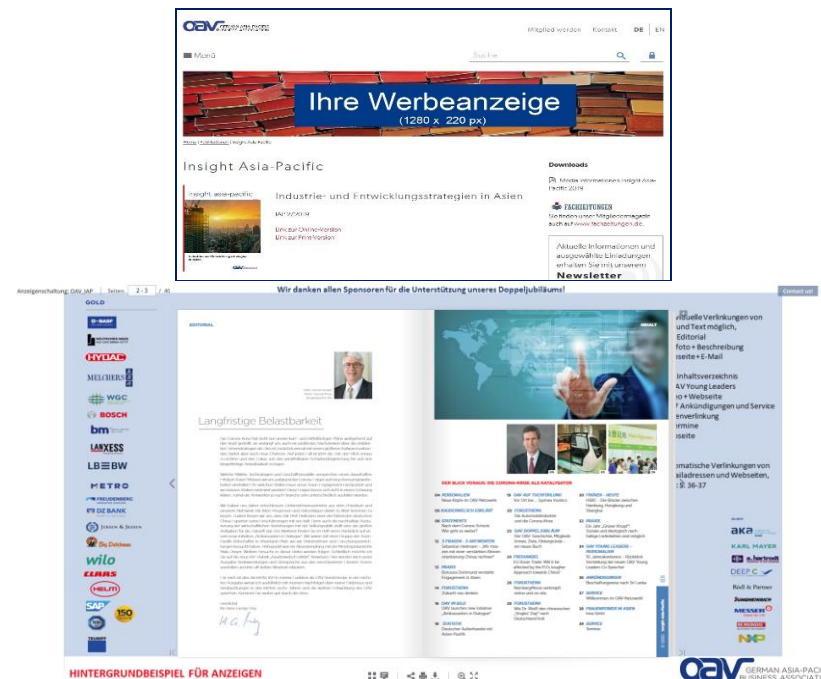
OAV GERMAN ASIA-PACIFIC BUSINESS ASSOCIATION

Mitglied werden Kontakt DE | EN

Menü

Suche

Ihre Werbeanzeige
(1280 x 220 px)

Home | Publikationen | Insight Asia-Pacific

Insight Asia-Pacific

Industrie- und Entwicklungsstrategien in Asien

IAP 2/2019

Link zur Online-Version
Link zur Print-Version

Downloads

Media Informationen Insight Asia-Pacific 2019

FACHZEITUNGEN
Sie finden unser Mitgliedermagazin auch auf www.fachzeitungen.de

Aktuelle Informationen und ausgewählte Einladungen erhalten Sie in unserem
Newsletter

Anzeigenschaltung: OAV_IAP Seiten 2-3 / 40

Wir danken allen Sponsoren für die Unterstützung unseres Doppeljubiläums!

Contact us!

GOLD

BASF
HYDAC
MELCHERS
WGC
BOSCH
bm
LANXESS
LBBW
METRO
FREUDENBERG
DZ BANK
Jebsen & Jessen
Big Dutchman
wilo
CLAAS
HELM
SAP
TRUMPF

EDITORIAL

Langfristige Belastbarkeit

INHALT

DER BLICK VORAUS: DIE CORONA-KRISE ALS KATALYSATOR

...uelle Verlinkungen von
...und Text möglich,
...Editorial
...foto + Beschreibung
...seite + E-Mail

...Inhaltsverzeichnis
...AV Young Leaders
...o + Webseite
...Ankündigungen und Service
...enverlinkung
...ermine
...seite

...matische Verlinkungen von
...iladressen und Webseiten,
...S. 36-37

aka
KARL MAYER
DEEP C
Rödl & Partner
MESSER
NXP

HINTERGRUNDBEISPIEL FÜR ANZEIGEN

OAV GERMAN ASIA-PACI... BUSINESS ASSOCIA...